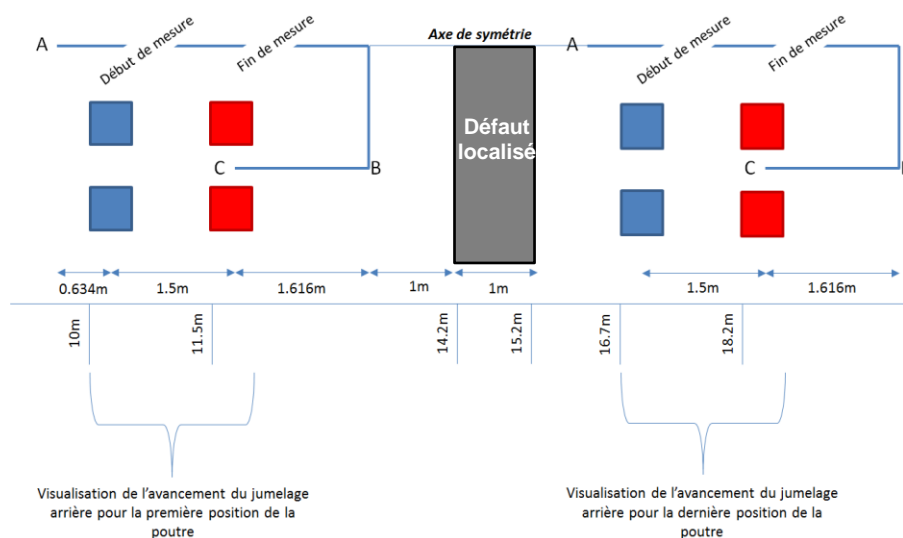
A
Début de mesure
Fin de mesure
Axe de symétrie
A
Début de mesure
Fin de mesure
Défaut localisé
C
B
C
0.634m
1.5m
1.616m
1m
1m
1.5m
1.616m
10m
11.5m
14.2m
15.2m
16.7m
18.2m

Visualisation de l'avancement du jumelage arrière pour la première position de la poutre

Visualisation de l'avancement du jumelage arrière pour la dernière position de la poutre